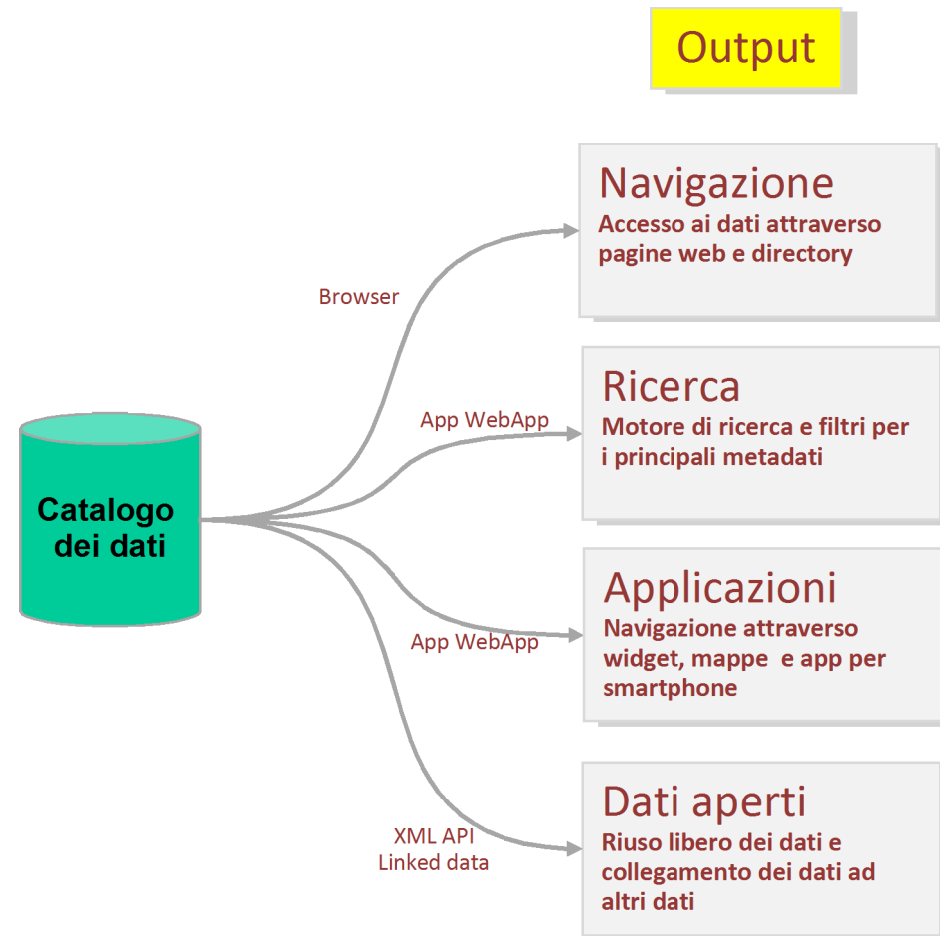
Output

Catalogo dei dati

Browser

App WebApp

App WebApp

XML API
Linked data

Navigazione
Accesso ai dati attraverso pagine web e directory

Ricerca
Motore di ricerca e filtri per i principali metadati

Applicazioni
Navigazione attraverso widget, mappe e app per smartphone

Dati aperti
Riuso libero dei dati e collegamento dei dati ad altri dati